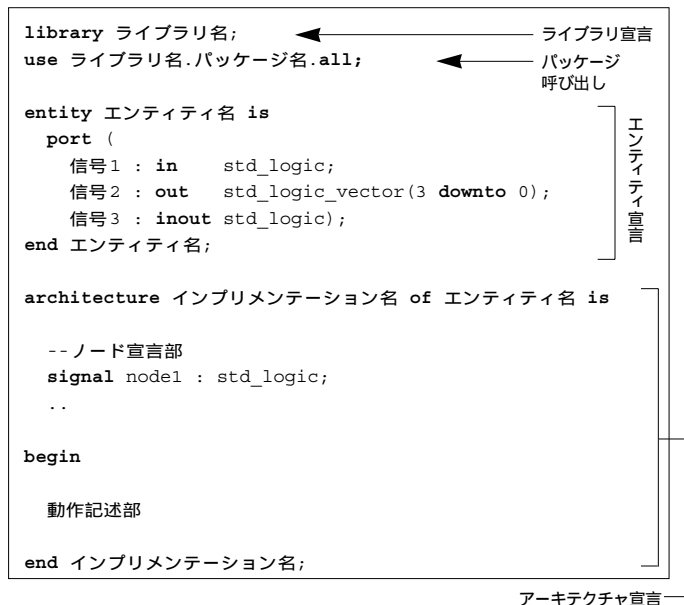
library ライブラリ名;
use ライブラリ名.パッケージ名.all;

ライブラリ宣言
パッケージ呼び出し

entity エンティティ名 is
port (
信号1 : in std_logic;
信号2 : out std_logic_vector(3 downto 0);
信号3 : inout std_logic);
end エンティティ名;

エンティティ宣言

architecture インプリメンテーション名 of エンティティ名 is

--ノード宣言部
signal node1 : std_logic;
..

begin

動作記述部

end インプリメンテーション名;

アーキテクチャ宣言